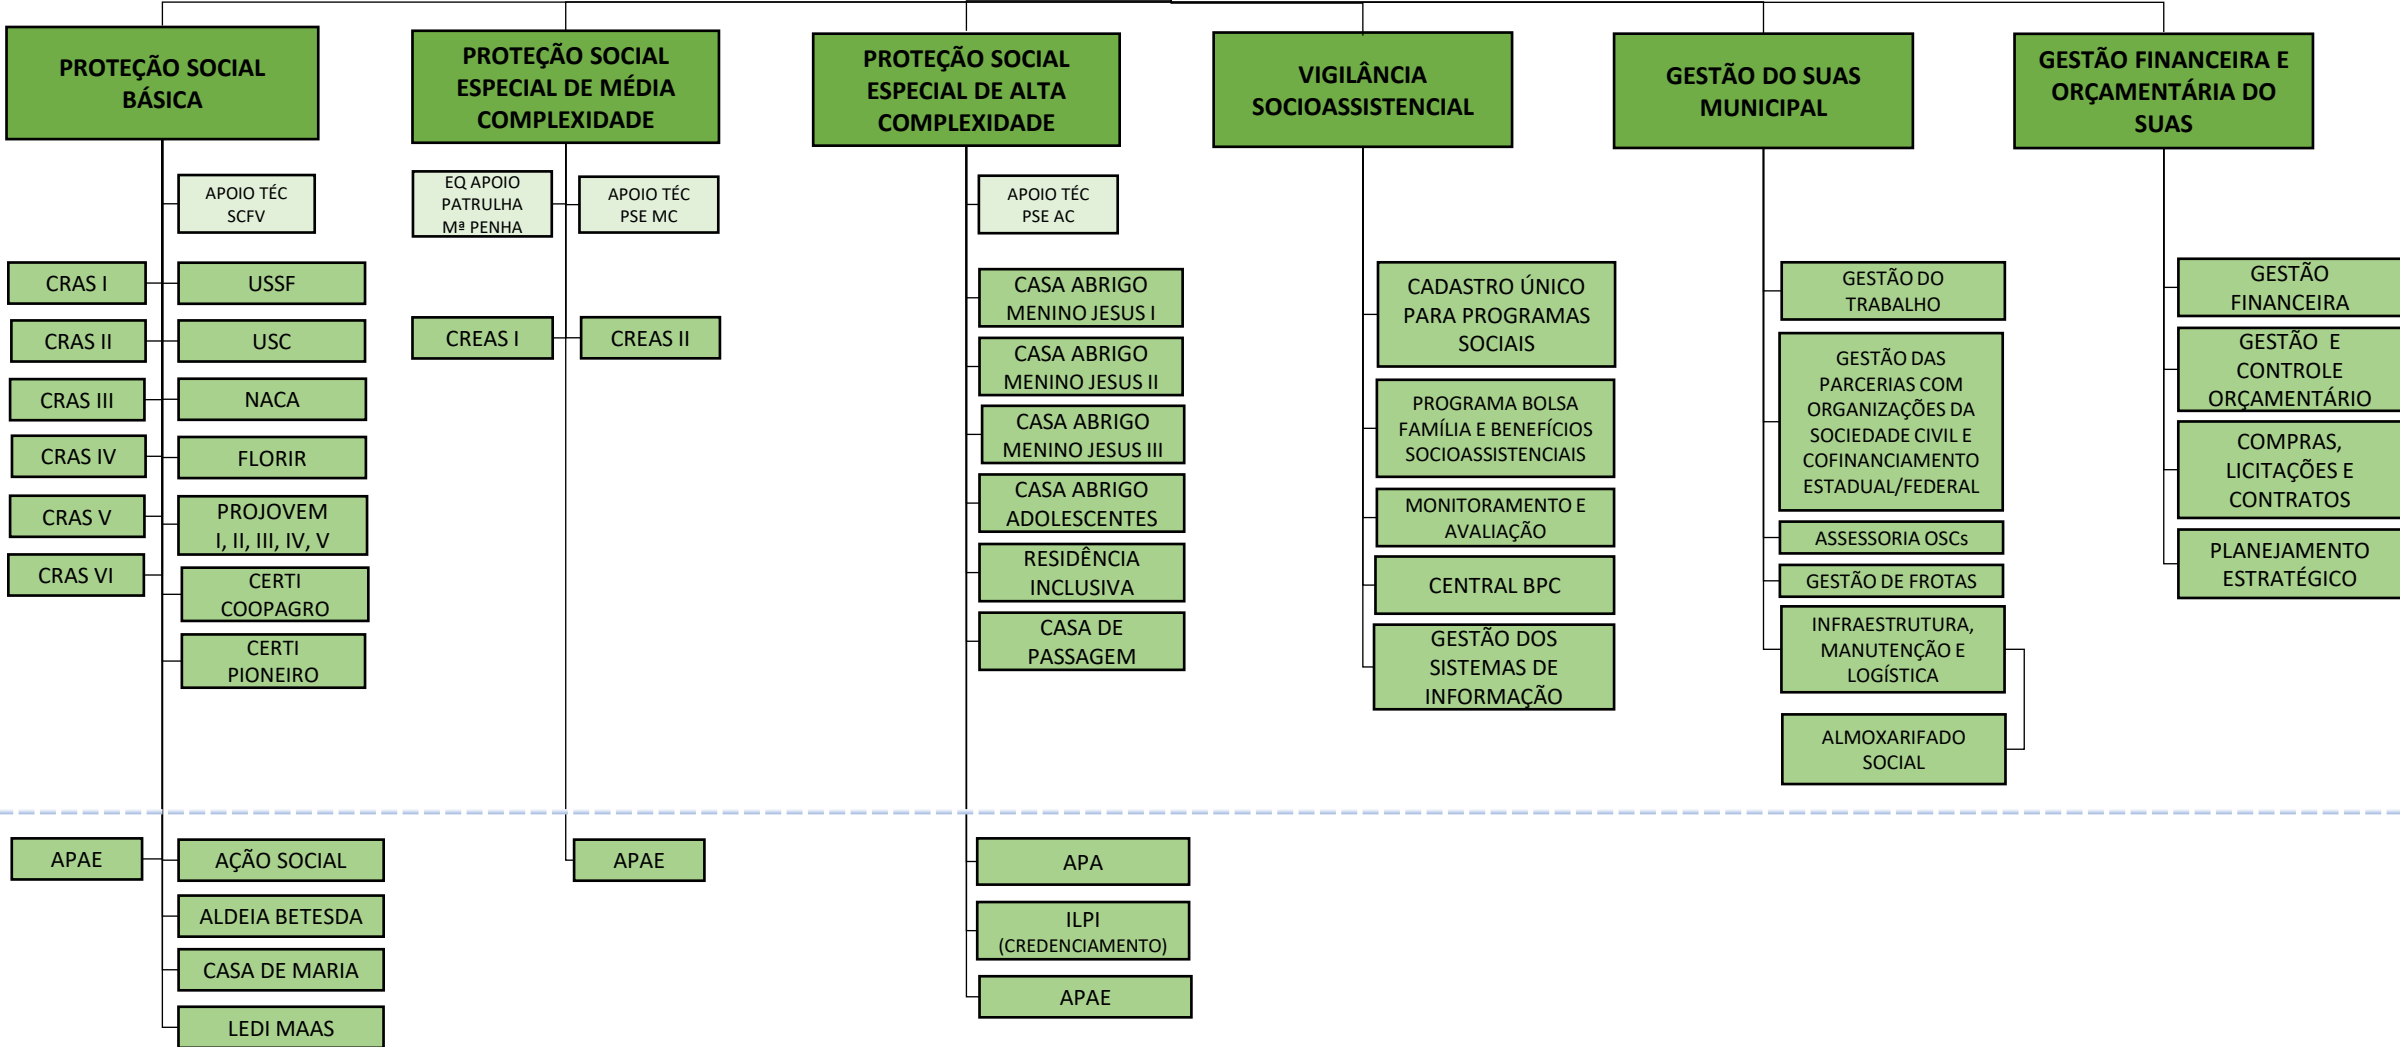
PROTEÇÃO SOCIAL BÁSICA

APOIO TÉC SCFV

CRAS I
CRAS II
CRAS III
CRAS IV
CRAS V
CRAS VI

USSF
USC
NACA
FLORIR
PROJOVEM I, II, III, IV, V
CERTI COOPAGRO
CERTI PIONEIRO

APAE

AÇÃO SOCIAL
ALDEIA BETESDA
CASA DE MARIA
LEDI MAAS

PROTEÇÃO SOCIAL ESPECIAL DE MÉDIA COMPLEXIDADE

EQ APOIO PATRULHA Mª PENHA
APOIO TÉC PSE MC

CREAS I
CREAS II

APAE

PROTEÇÃO SOCIAL ESPECIAL DE ALTA COMPLEXIDADE

APOIO TÉC PSE AC

CASA ABRIGO MENINO JESUS I
CASA ABRIGO MENINO JESUS II
CASA ABRIGO MENINO JESUS III
CASA ABRIGO ADOLESCENTES
RESIDÊNCIA INCLUSIVA
CASA DE PASSAGEM

APA
ILPI (CREDENCIAMENTO)
APAE

VIGILÂNCIA SOCIOASSISTENCIAL

CADASTRO ÚNICO PARA PROGRAMAS SOCIAIS
PROGRAMA BOLSA FAMÍLIA E BENEFÍCIOS SOCIOASSISTENCIAIS
MONITORAMENTO E AVALIAÇÃO
CENTRAL BPC
GESTÃO DOS SISTEMAS DE INFORMAÇÃO

GESTÃO DO SUAS MUNICIPAL

GESTÃO DO TRABALHO
GESTÃO DAS PARCERIAS COM ORGANIZAÇÕES DA SOCIEDADE CIVIL E COFINANCIAMENTO ESTADUAL/FEDERAL
ASSESSORIA OSCs
GESTÃO DE FROTAS
INFRAESTRUTURA, MANUTENÇÃO E LOGÍSTICA
ALMOXARIFADO SOCIAL

GESTÃO FINANCEIRA E ORÇAMENTÁRIA DO SUAS

GESTÃO FINANCEIRA
GESTÃO E CONTROLE ORÇAMENTÁRIO
COMPRAS, LICITAÇÕES E CONTRATOS
PLANEJAMENTO ESTRATÉGICO